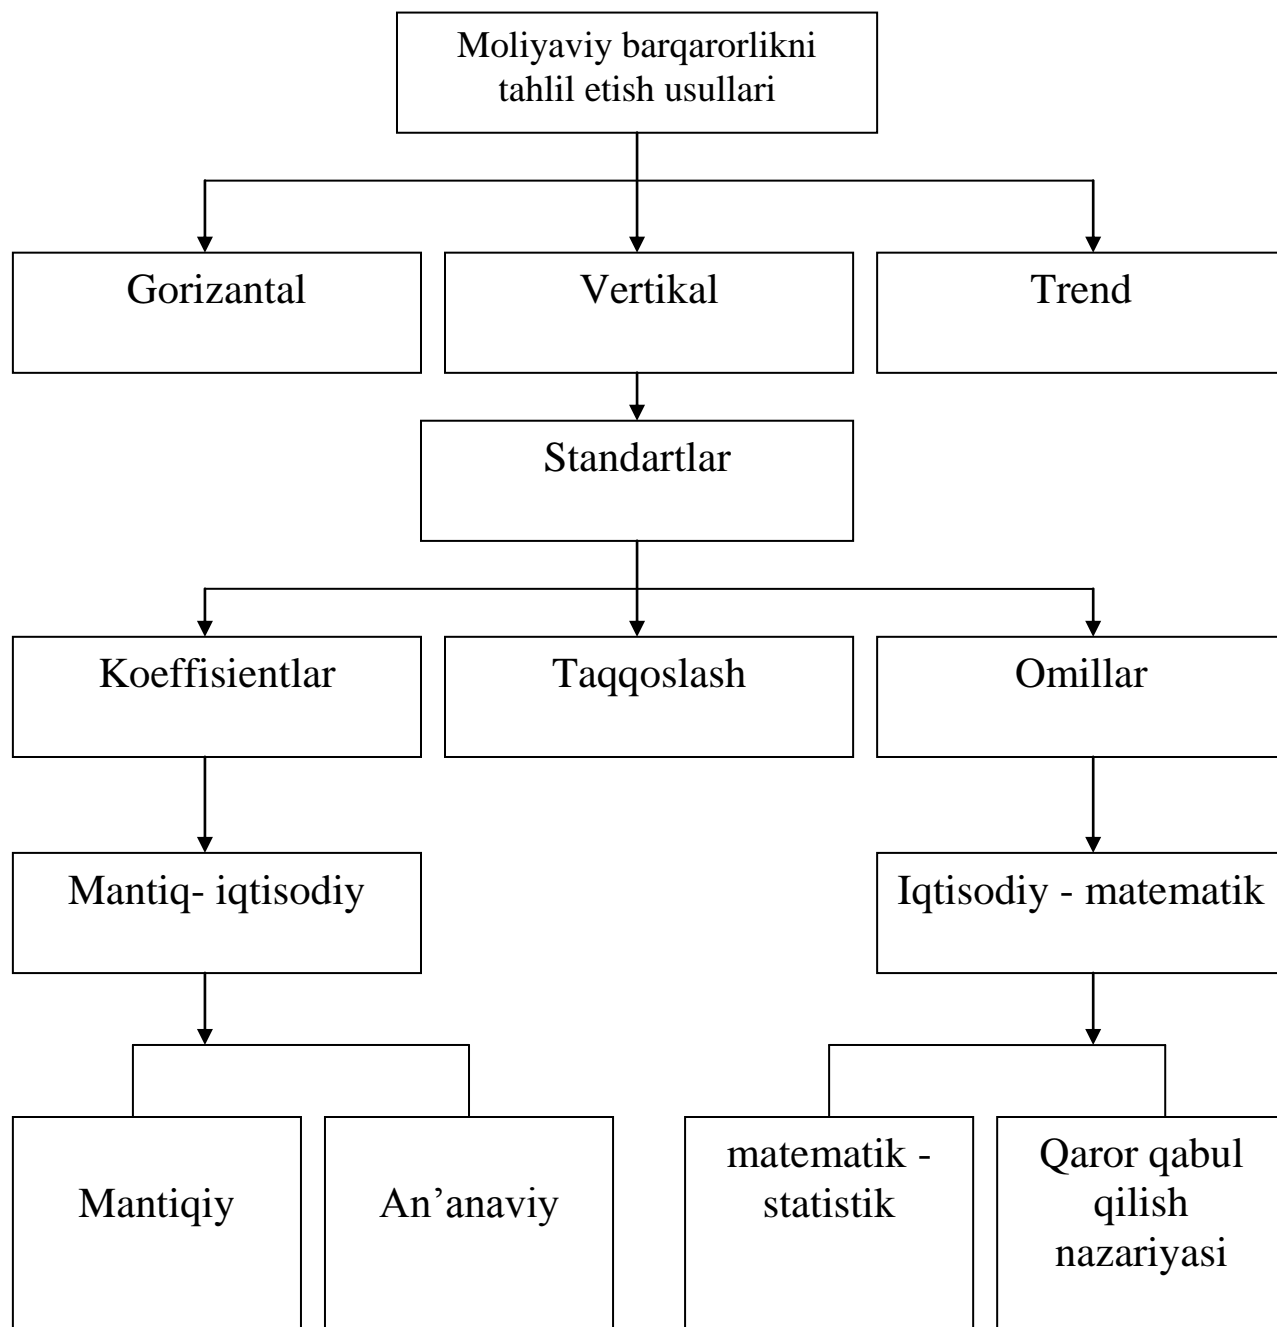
Moliyaviy barqarorlikni tahlil etish usullari

Gorizantal

Vertikal

Trend

Standartlar

Koeffisientlar

Taqqoslash

Omillar

Mantiq- iqtisodiy

Iqtisodiy - matematik

Mantiqiy

An’anaviy

matematik - statistik

Qaror qabul qilish nazariyasi